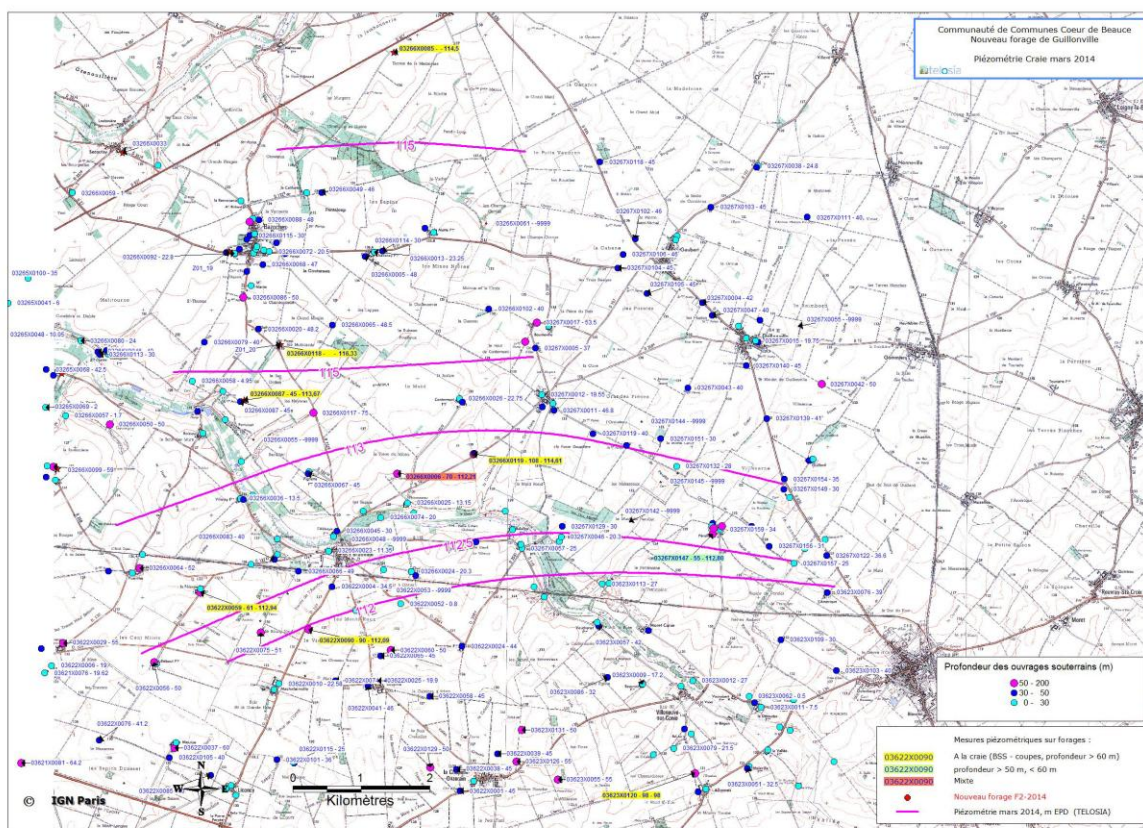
Communauté de Communes Coeur de Beauce
Nouveau forage de Guillonville
Piézométrie Craie mars 2014
telosia

03266X0085 - 114,5
115
03266X0110 - 116,33
115
03266X0087 - 45 - 113,67
113
03266X0119 - 108 - 114,61
03266X0086 - 70 - 112,25
112,5
03267X0147 - 55 - 112,80
112
03622X0059 - 61 - 112,94
03622X0090 - 90 - 112,89
03623X0120 - 46 - 98

Profondeur des ouvrages souterrains (m)
50 - 200
30 - 50
0 - 30

Mesures piézométriques sur forages :
03622X0090 A la craie (BSS - coupes, profondeur > 60 m)
03622X0090 profondeur > 50 m, < 60 m
03622X0090 Mixte
Nouveau forage F2-2014
Piézométrie mars 2014, m EPD (TELOSIA)

0 1 2
Kilomètres
N
S
W
E
© IGN Paris